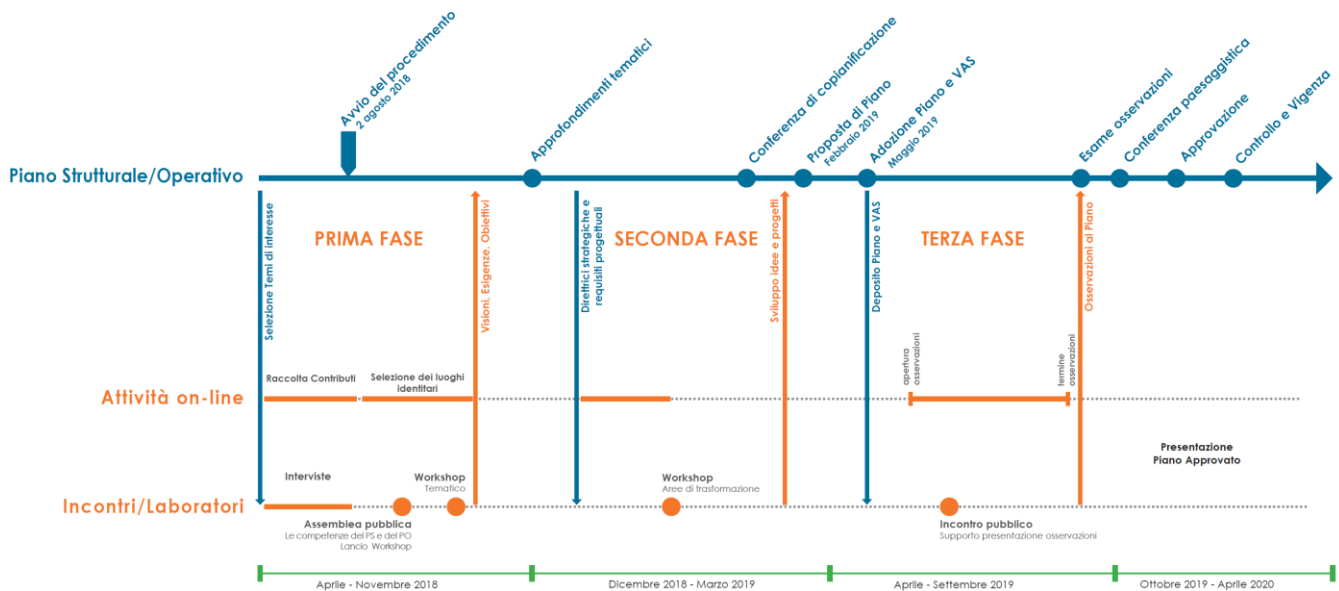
Avvio del procedimento
2 agosto 2018
Approfondimenti tematici
Conferenza di copianificazione
Proposta di Piano
Febbraio 2019
Adozione Piano e VAS
Maggio 2019
Esame osservazioni
Conferenza paesaggistica
Approvazione
Controllo e Vigenza

Piano Strutturale/Operativo

Selezione Temi di interesse
PRIMA FASE
Visioni, Esigenze, Obiettivi
Direttrici strategiche e requisiti progettuali
SECONDA FASE
Sviluppo idee e progetti
Deposito Piano e VAS
TERZA FASE
Osservazioni al Piano

Attività on-line
Raccolta Contributi
Selezione dei luoghi identitari
apertura osservazioni
termine osservazioni

Presentazione Piano Approvato

Incontri/Laboratori
Interviste
Workshop
Tematico
Workshop
Aree di trasformazione
Assemblea pubblica
Le competenze del PS e del PO
Lancio Workshop
Incontro pubblico
Supporto presentazione osservazioni

Aprile - Novembre 2018
Dicembre 2018 - Marzo 2019
Aprile - Settembre 2019
Ottobre 2019 - Aprile 2020